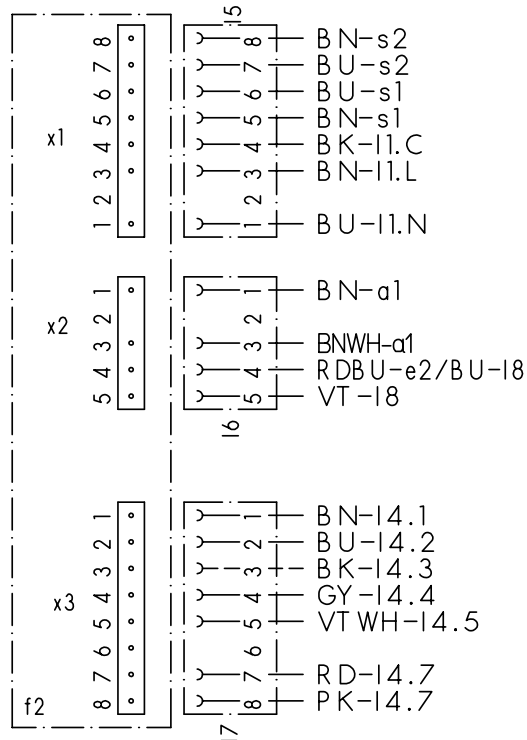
15
x1
8
7
6
5
4
3
2
1
8
7
6
5
4
3
2
1
BN-s2
BU-s2
BU-s1
BN-s1
BK-I1.C
BN-I1.L
BU-I1.N
x2
1
2
3
4
5
1
2
3
4
5
BN-a1
BNWH-a1
RDBU-e2/BU-I8
VT-I8
16
x3
1
2
3
4
5
6
7
8
1
2
3
4
5
6
7
8
BN-I4.1
BU-I4.2
BK-I4.3
GY-I4.4
VTWH-I4.5
RD-I4.7
PK-I4.7
f2
17